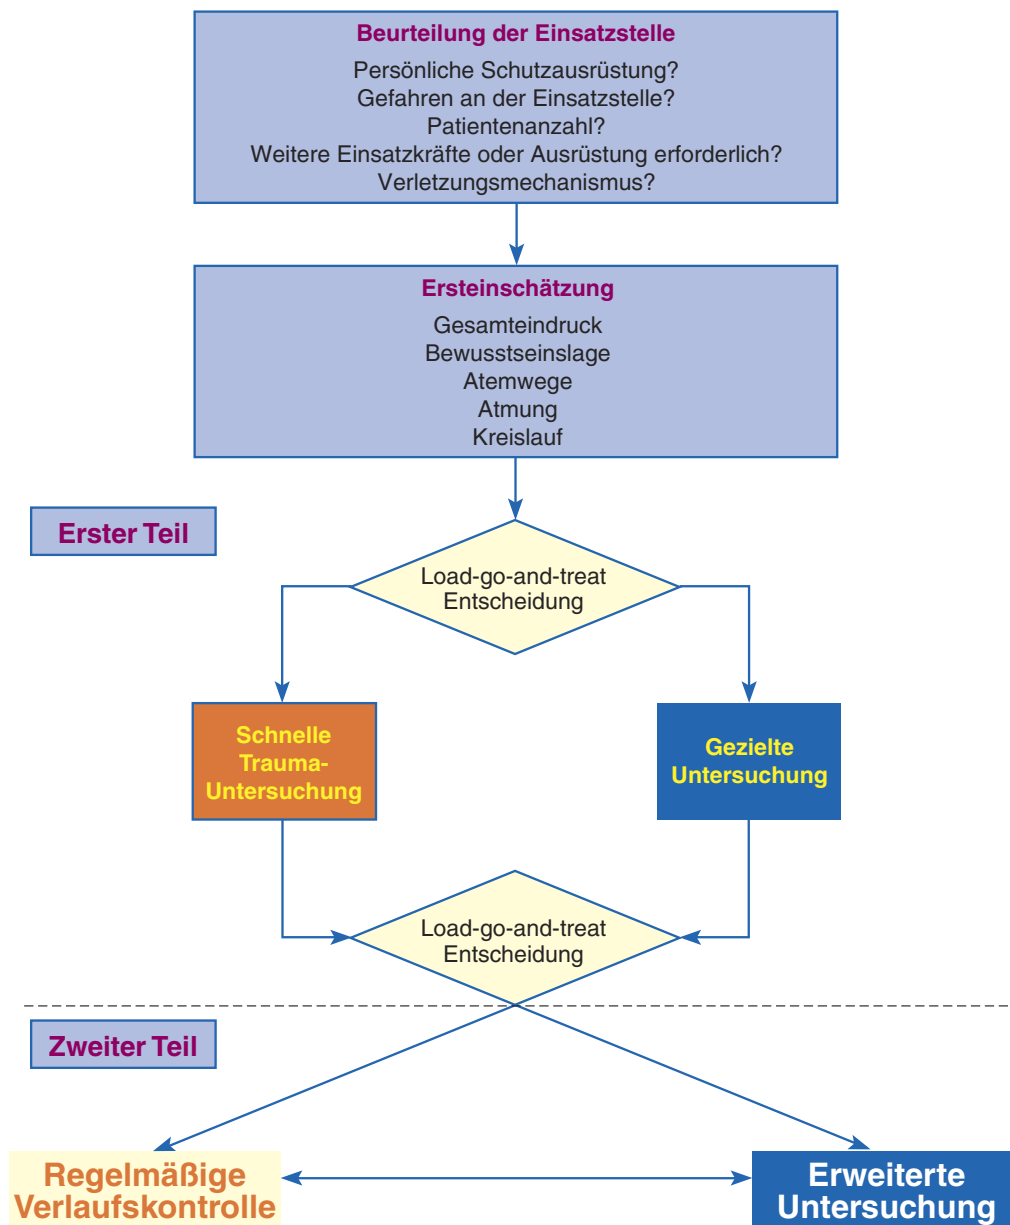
Beurteilung der Einsatzstelle
Persönliche Schutzausrüstung?
Gefahren an der Einsatzstelle?
Patientenanzahl?
Weitere Einsatzkräfte oder Ausrüstung erforderlich?
Verletzungsmechanismus?

Ersteinschätzung
Gesamteindruck
Bewusstseinslage
Atemwege
Atmung
Kreislauf

Erster Teil

Load-go-and-treat Entscheidung

Schnelle Trauma-Untersuchung

Gezielte Untersuchung

Load-go-and-treat Entscheidung

Zweiter Teil

Regelmäßige Verlaufskontrolle

Erweiterte Untersuchung